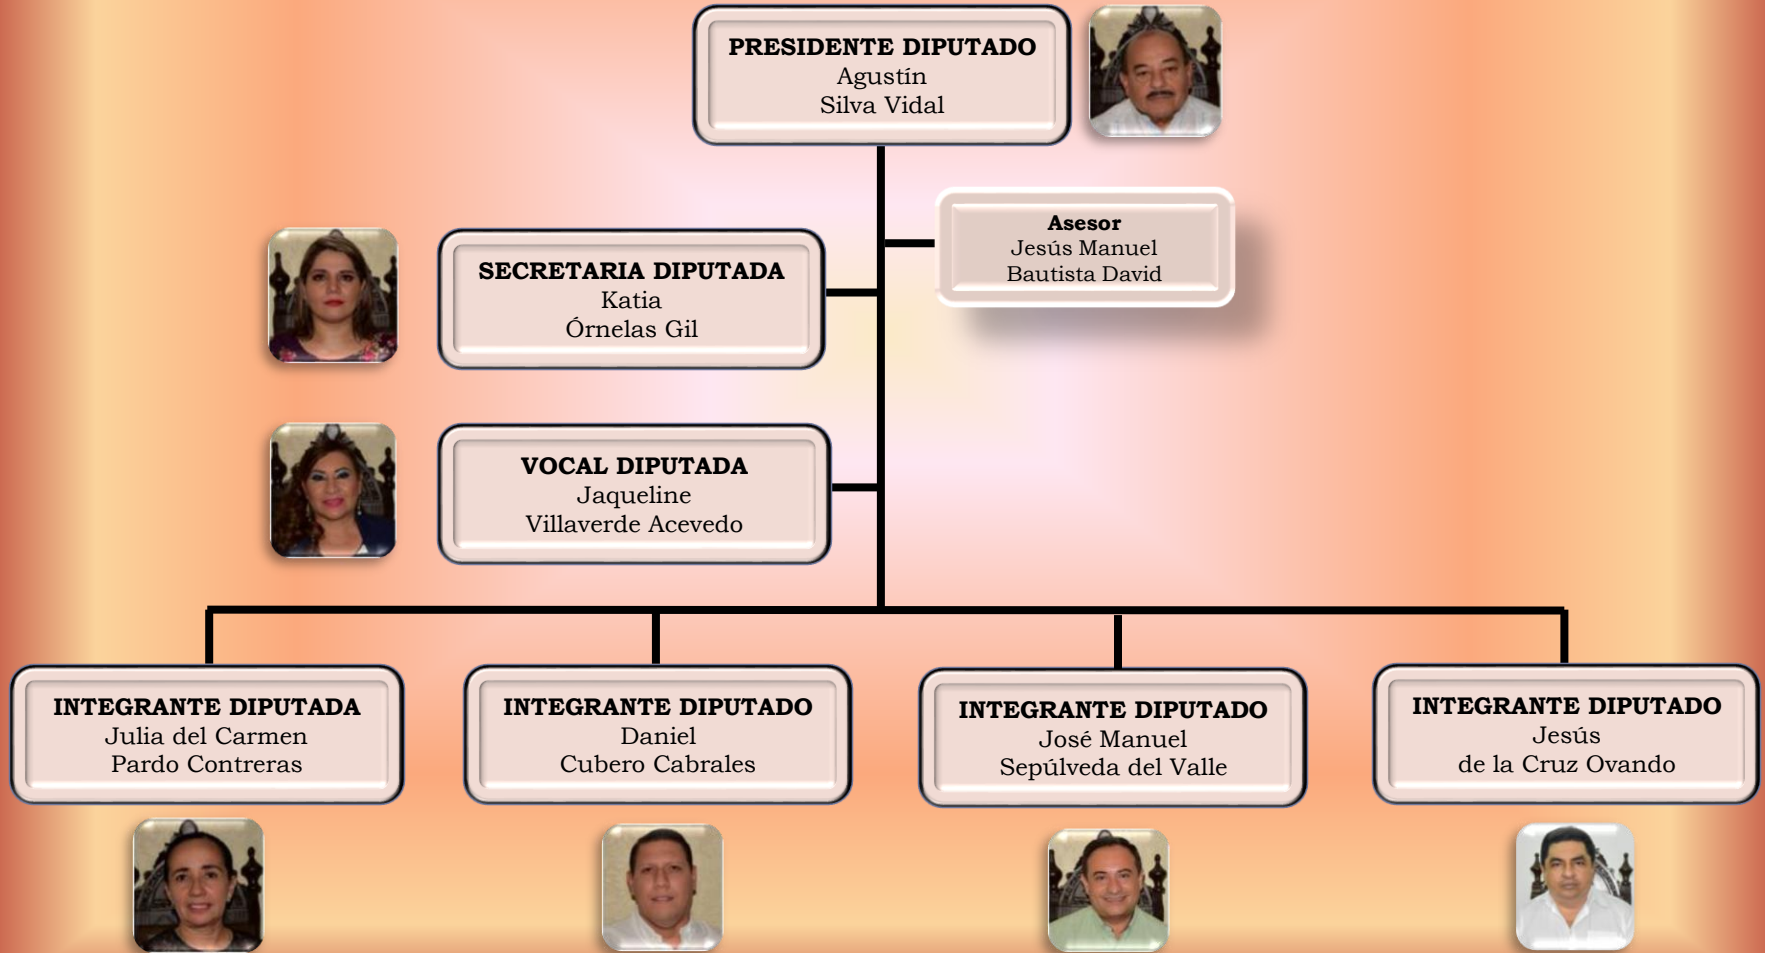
PRESIDENTE DIPUTADO
Agustín
Silva Vidal

Asesor
Jesús Manuel
Bautista David

SECRETARIA DIPUTADA
Katia
Órnelas Gil

VOCAL DIPUTADA
Jaqueline
Villaverde Acevedo

INTEGRANTE DIPUTADA
Julia del Carmen
Pardo Contreras

INTEGRANTE DIPUTADO
Daniel
Cubero Cabrales

INTEGRANTE DIPUTADO
José Manuel
Sepúlveda del Valle

INTEGRANTE DIPUTADO
Jesús
de la Cruz Ovando